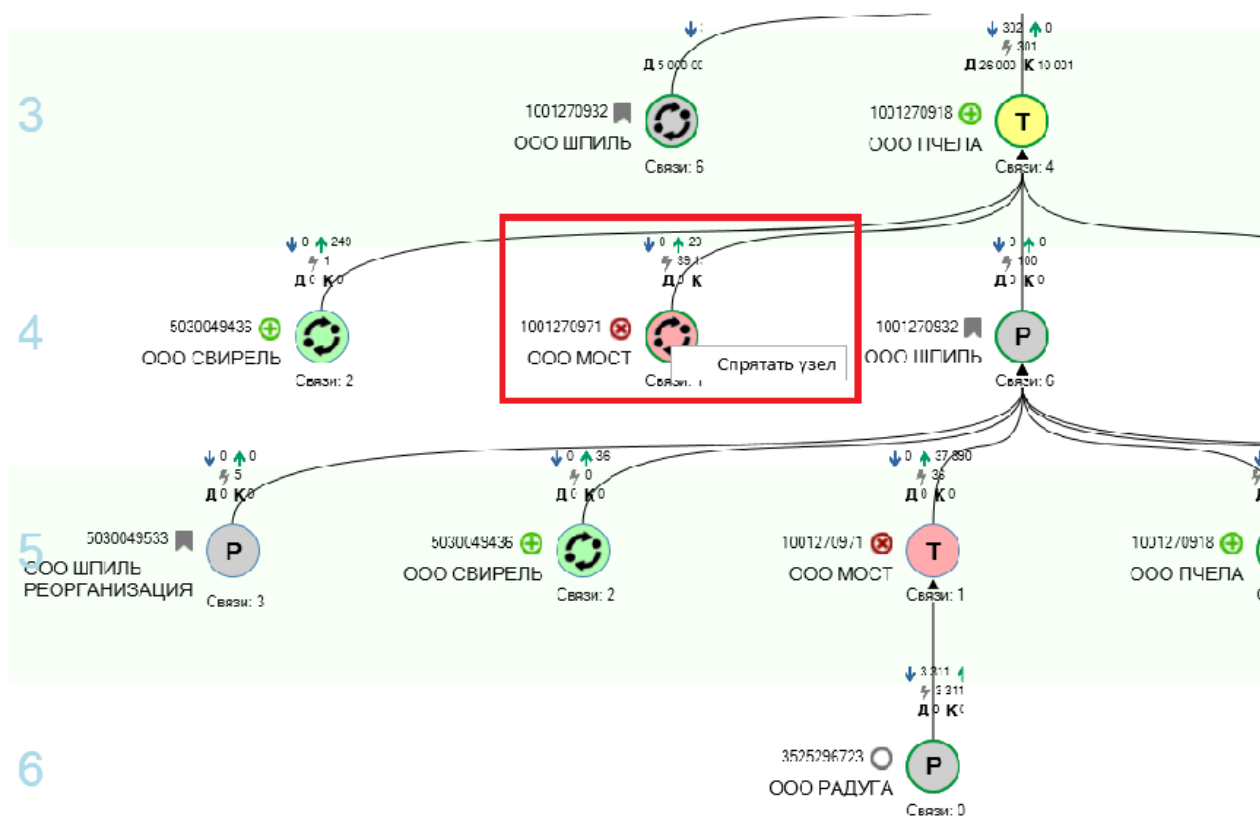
3

Д 5 000 00
1001270932
ООО ШПИЛЬ
Связи: 6

302 0
301
Д 26 000 К 10 001
1001270918
ООО ПЧЕЛА
Т
Связи: 4

4

0 240
1
Д 0 К 0
5030049436
ООО СВИРЕЛЬ
Связи: 2

0 20
39 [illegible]
Д К
1001270971
ООО МОСТ
Спрятать узел
Связи: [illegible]

0 0
100
1001270932
ООО ШПИЛЬ
Р
Связи: 6

5

0 0
5
Д 0 К 0
5030049533
ООО ШПИЛЬ РЕОРГАНИЗАЦИЯ
Р
Связи: 3

0 36
0
Д 0 К 0
5030049436
ООО СВИРЕЛЬ
Связи: 2

0 37 890
36
Д 0 К 0
1001270971
ООО МОСТ
Т
Связи: 1

1001270918
ООО ПЧЕЛА

6

3 311
3 311
Д 0 К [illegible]
3525296723
ООО РАДУГА
Р
Связи: 0